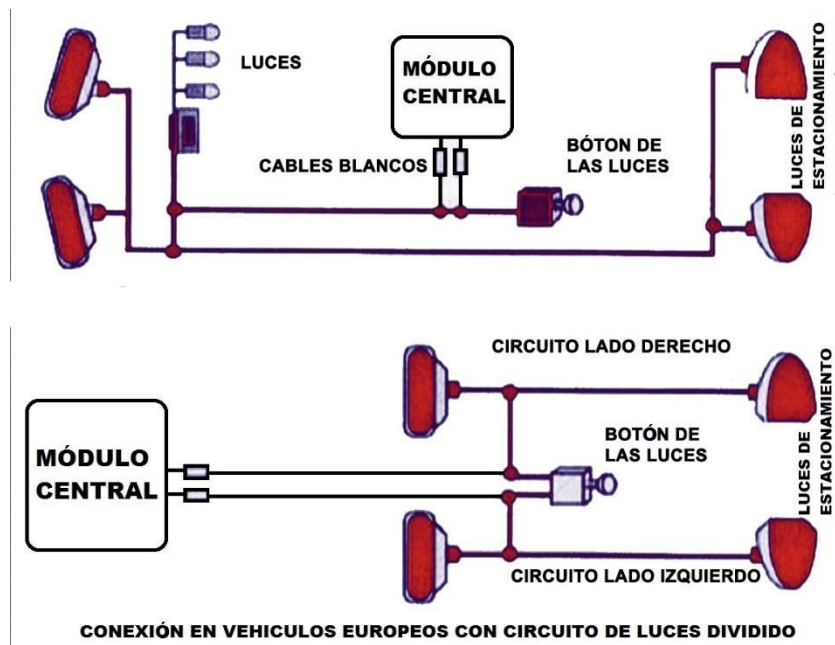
LUCES

MÓDULO CENTRAL

CABLES BLANCOS

BÓTON DE LAS LUCES

LUCES DE ESTACIONAMIENTO

CIRCUITO LADO DERECHO

MÓDULO CENTRAL

BOTÓN DE LAS LUCES

LUCES DE ESTACIONAMIENTO

CIRCUITO LADO IZQUIERDO

CONEXIÓN EN VEHICULOS EUROPEOS CON CIRCUITO DE LUCES DIVIDIDO